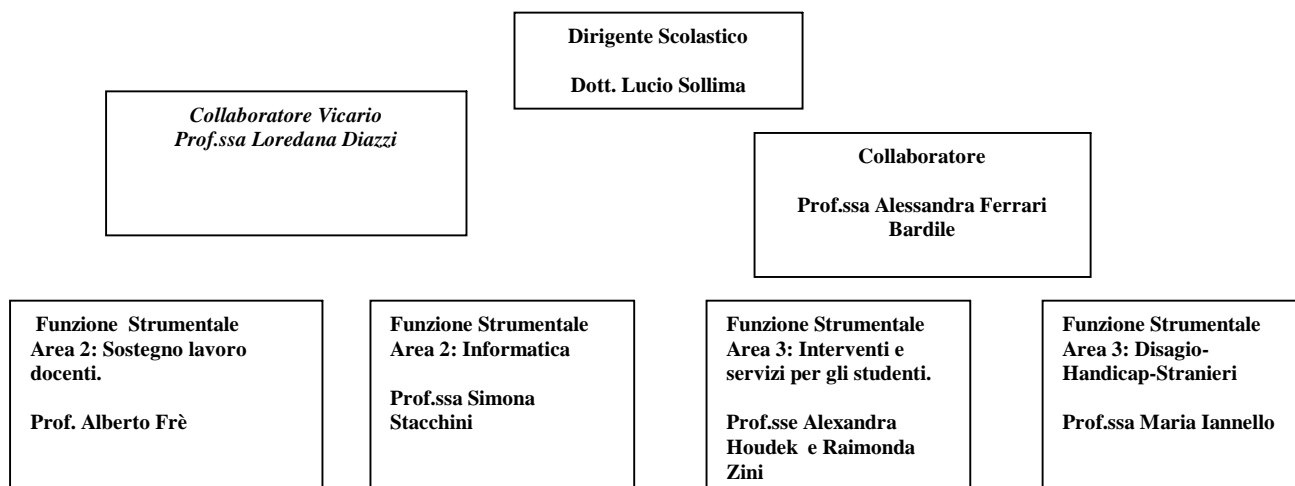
Dirigente Scolastico

Dott. Lucio Sollima

*Collaboratore Vicario*
*Prof.ssa Loredana Diazzi*

Collaboratore

Prof.ssa Alessandra Ferrari Bardile

Funzione Strumentale
Area 2: Sostegno lavoro docenti.

Prof. Alberto Frè

Funzione Strumentale
Area 2: Informatica

Prof.ssa Simona Stacchini

Funzione Strumentale
Area 3: Interventi e servizi per gli studenti.

Prof.sse Alexandra Houdek e Raimonda Zini

Funzione Strumentale
Area 3: Disagio-Handicap-Stranieri

Prof.ssa Maria Iannello